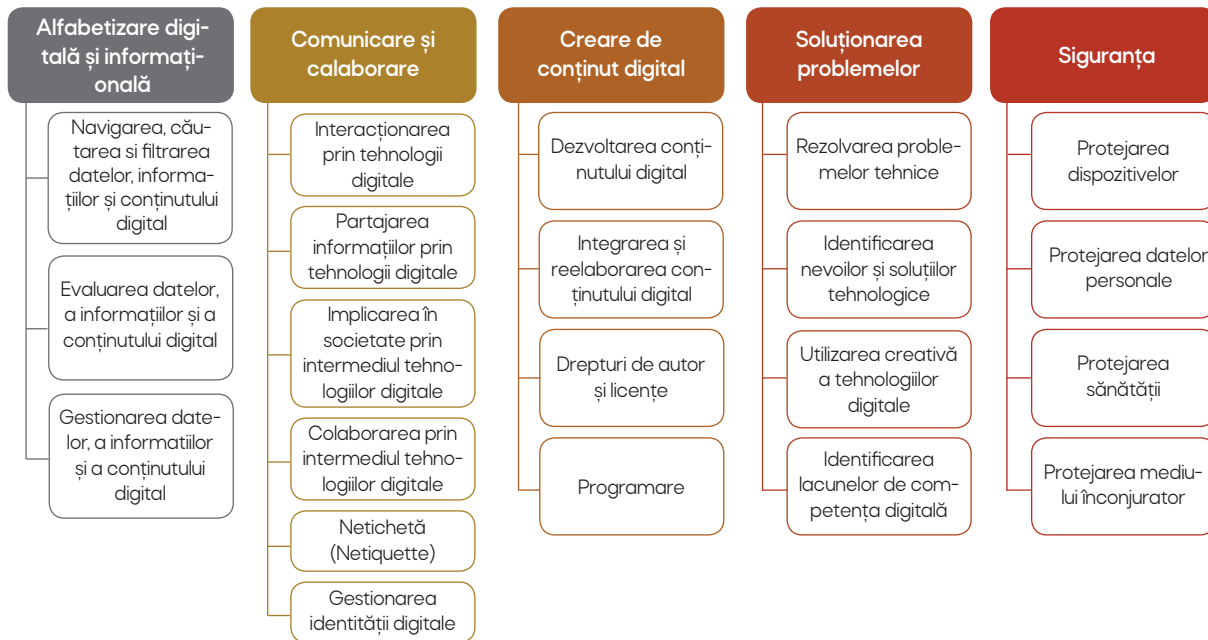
Alfabetizare digitală și informațională

Navigarea, căutarea si filtrarea datelor, informațiilor și conținutului digital

Evaluarea datelor, a informațiilor și a conținutului digital

Gestionarea datelor, a informatiilor și a conținutului digital

Comunicare și calaborare

Interacționarea prin tehnologii digitale

Partajarea informațiilor prin tehnologii digitale

Implicarea în societate prin intermediul tehnologiilor digitale

Colaborarea prin intermediul tehnologiilor digitale

Netichetă (Netiquette)

Gestionarea identității digitale

Creare de conținut digital

Dezvoltarea conținutului digital

Integrarea și reelaborarea conținutului digital

Drepturi de autor și licențe

Programare

Soluționarea problemelor

Rezolvarea problemelor tehnice

Identificarea nevoilor și soluțiilor tehnologice

Utilizarea creativă a tehnologiilor digitale

Identificarea lacunelor de competența digitală

Siguranța

Protejarea dispozitivelor

Protejarea datelor personale

Protejarea sănătății

Protejarea mediului înconjurator